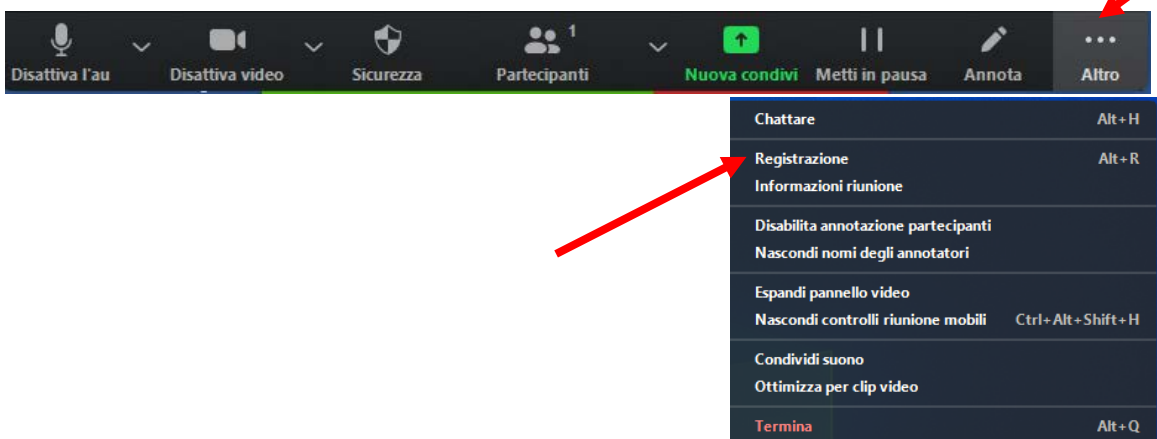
Disattiva l'au

Disattiva video

Sicurezza

Partecipanti 1

Nuova condivi

Metti in pausa

Annota

Altro

Chattare Alt+H

Registrazione Alt+R
Informazioni riunione

Disabilita annotazione partecipanti
Nascondi nomi degli annotatori

Espandi pannello video
Nascondi controlli riunione mobili Ctrl+Alt+Shift+H

Condividi suono
Ottimizza per clip video

Termina Alt+Q